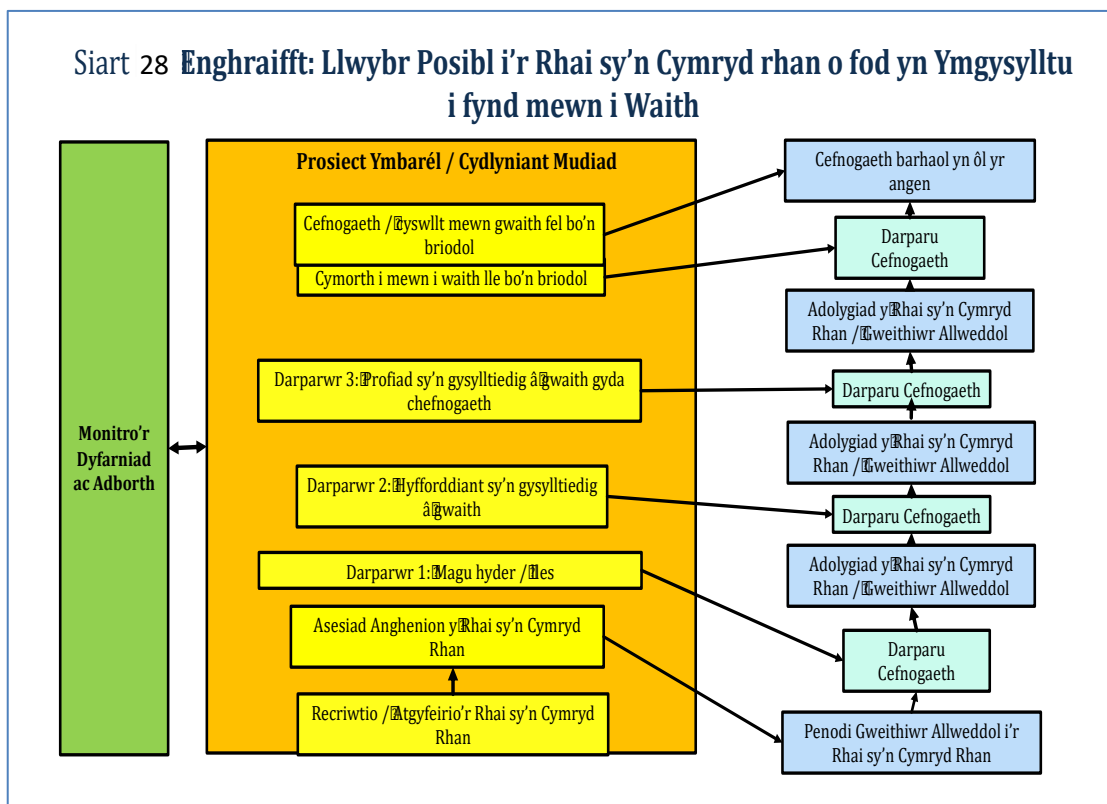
Siart 28 Enghraifft: Llwybr Posibl i'r Rhai sy'n Cymryd rhan o fod yn Ymgysylltu i fynd mewn i Waith

Monitro'r Dyfarniad ac Adborth

Prosiect Ymbarél / Cydlyniant Mudiad

Cefnogaeth / Cyswllt mewn gwaith fel bo'n briodol

Cymorth i mewn i waith lle bo'n briodol

Darparwr 3: Profiad sy'n gysylltiedig â gwaith gyda chefnogaeth

Darparwr 2: Hyfforddiant sy'n gysylltiedig â gwaith

Darparwr 1: Magu hyder / lles

Asesiad Anghenion y Rhai sy'n Cymryd Rhan

Recriwtio / Atgyfeirio'r Rhai sy'n Cymryd Rhan

Cefnogaeth barhaol yn ôl yr angen

Darparu Cefnogaeth

Adolygiad y Rhai sy'n Cymryd Rhan / Gweithiwr Allweddol

Darparu Cefnogaeth

Adolygiad y Rhai sy'n Cymryd Rhan / Gweithiwr Allweddol

Darparu Cefnogaeth

Adolygiad y Rhai sy'n Cymryd Rhan / Gweithiwr Allweddol

Darparu Cefnogaeth

Penodi Gweithiwr Allweddol i'r Rhai sy'n Cymryd Rhan